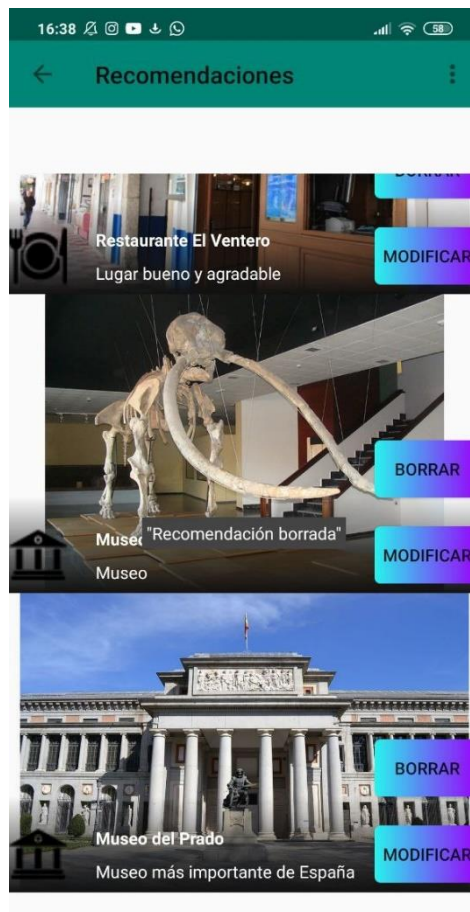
16:38 58

Recomendaciones

BORRAR

Restaurante El Ventero
Lugar bueno y agradable

MODIFICAR

BORRAR

Museo
"Recomendación borrada"
Museo

MODIFICAR

BORRAR

Museo del Prado
Museo más importante de España

MODIFICAR